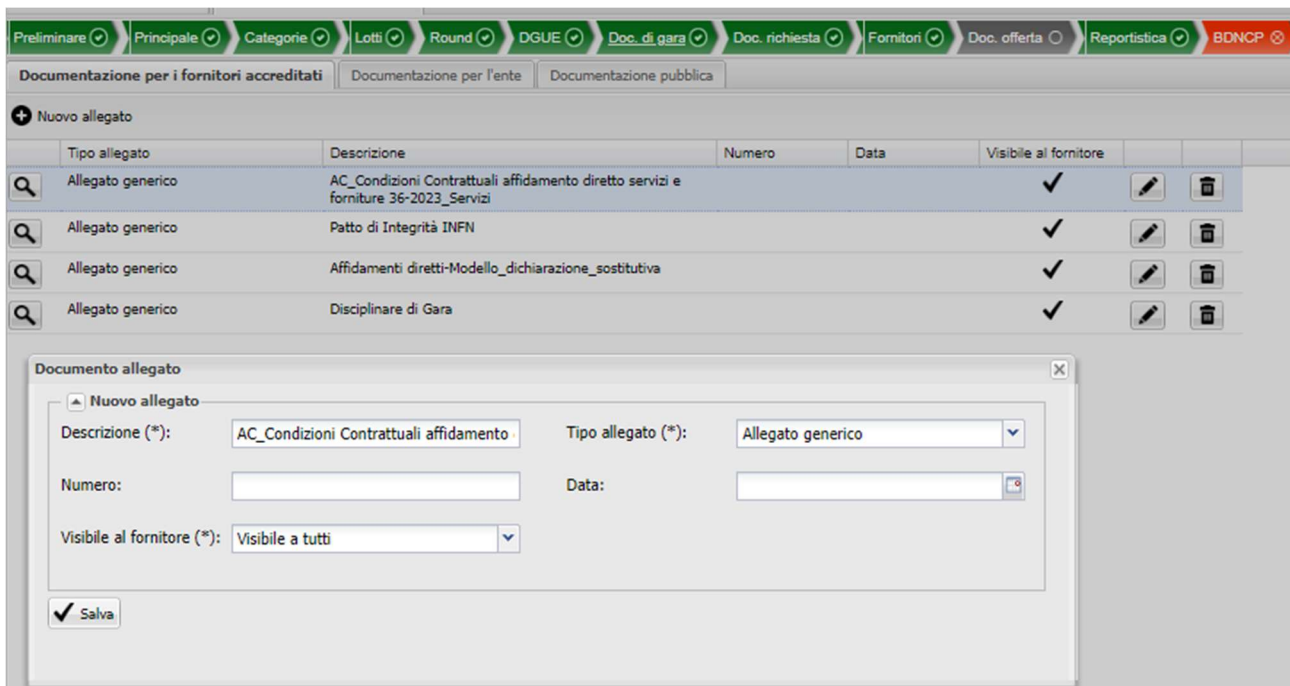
Preliminare Principale Categorie Lotti Round DGUE Doc. di gara Doc. richiesta Fornitori Doc. offerta Reportistica BDNCP

Documentazione per i fornitori accreditati | Documentazione per l'ente | Documentazione pubblica

Nuovo allegato

| | Tipo allegato | Descrizione | Numero | Data | Visibile al fornitore | | |
|---|---|---|---|---|---|---|---|
| | Allegato generico | AC_Condizioni Contrattuali affidamento diretto servizi e forniture 36-2023_Servizi | | | ✓ | | |
| | Allegato generico | Patto di Integrità INFN | | | ✓ | | |
| | Allegato generico | Affidamenti diretti-Modello_dichiarazione_sostitutiva | | | ✓ | | |
| | Allegato generico | Disciplinare di Gara | | | ✓ | | |

Documento allegato

Nuovo allegato

Descrizione (*): AC_Condizioni Contrattuali affidamento

Tipo allegato (*): Allegato generico

Numero:

Data:

Visibile al fornitore (*): Visibile a tutti

Salva